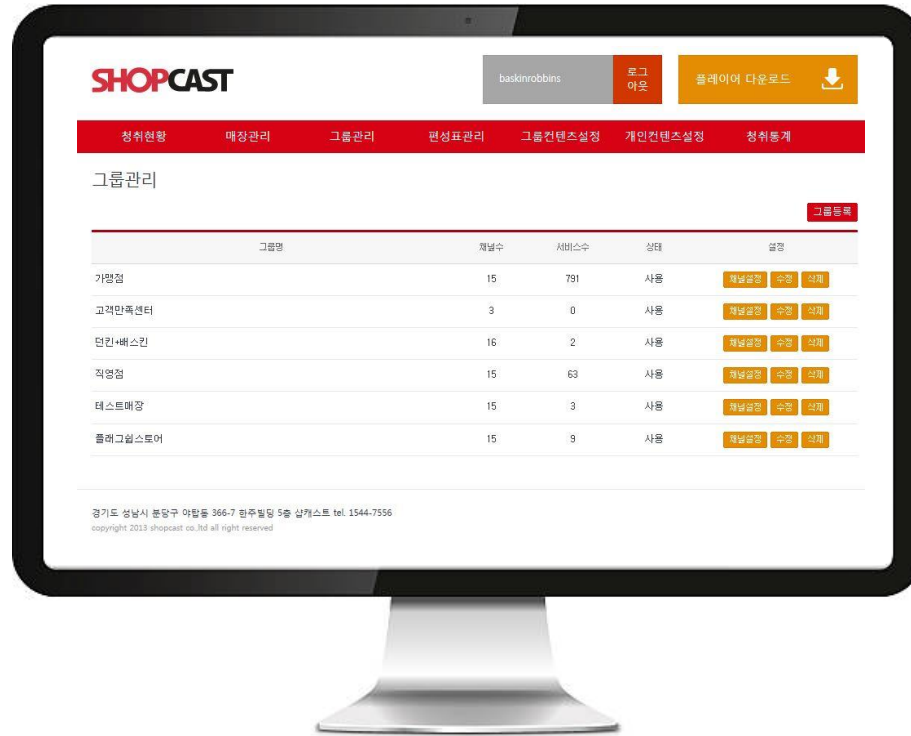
SHOPCAST

baskinrobbins

로그아웃

플레이어 다운로드

청취현황 매장관리 그룹관리 편성표관리 그룹컨텐츠설정 개인컨텐츠설정 청취통계

그룹관리

그룹등록

| 그룹명 | 채널수 | 서비스수 | 상태 | 설정 |
|---|---|---|---|---|
| 가맹점 | 15 | 791 | 사용 | 채널설정 수정 삭제 |
| 고객만족센터 | 3 | 0 | 사용 | 채널설정 수정 삭제 |
| 던킨+배스킨 | 16 | 2 | 사용 | 채널설정 수정 삭제 |
| 직영점 | 15 | 63 | 사용 | 채널설정 수정 삭제 |
| 테스트매장 | 15 | 3 | 사용 | 채널설정 수정 삭제 |
| 플래그쉽스토어 | 15 | 9 | 사용 | 채널설정 수정 삭제 |

경기도 성남시 분당구 야탑동 366-7 한주빌딩 5층 샵캐스트 tel. 1544-7556
copyright 2013 shopcast co.,ltd all right reserved